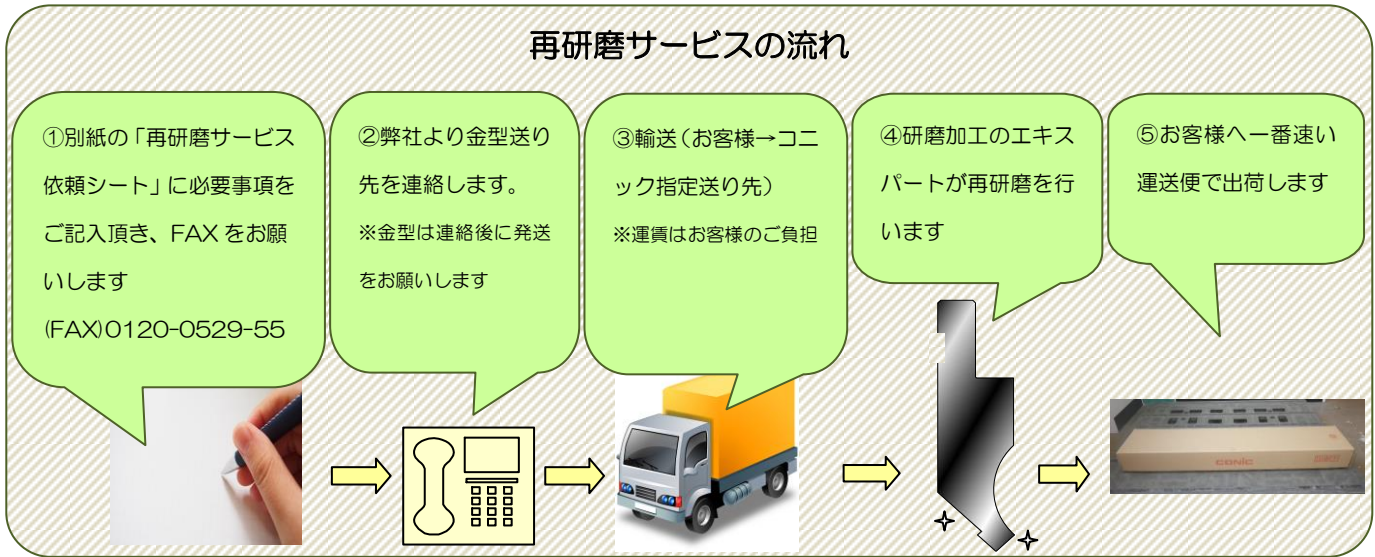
再研磨サービスの流れ

①別紙の「再研磨サービス依頼シート」に必要事項をご記入頂き、FAX をお願いします
(FAX)0120-0529-55

②弊社より金型送り先を連絡します。
※金型は連絡後に発送をお願いします

③輸送（お客様→コニック指定送り先）
※運賃はお客様のご負担

④研磨加工のエキスパートが再研磨を行います

⑤お客様へ一番速い運送便で出荷します

CONIC